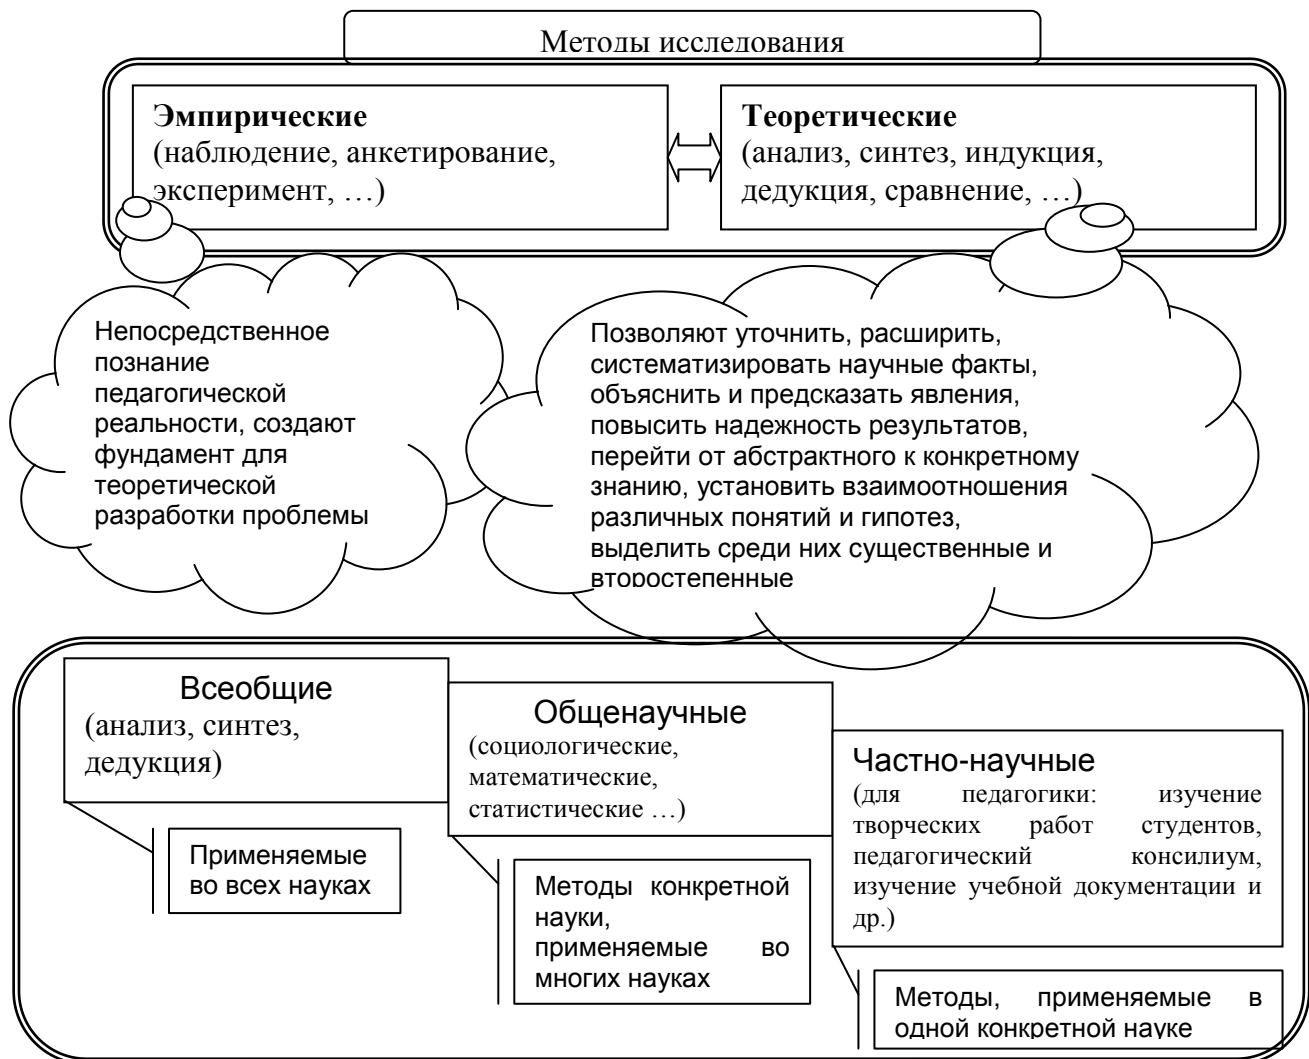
Методы исследования

**Эмпирические** (наблюдение, анкетирование, эксперимент, …)

**Теоретические** (анализ, синтез, индукция, дедукция, сравнение, …)

Непосредственное познание педагогической реальности, создают фундамент для теоретической разработки проблемы

Позволяют уточнить, расширить, систематизировать научные факты, объяснить и предсказать явления, повысить надежность результатов, перейти от абстрактного к конкретному знанию, установить взаимоотношения различных понятий и гипотез, выделить среди них существенные и второстепенные

Всеобщие (анализ, синтез, дедукция)

Применяемые во всех науках

Общенаучные (социологические, математические, статистические …)

Методы конкретной науки, применяемые во многих науках

Частно-научные (для педагогики: изучение творческих работ студентов, педагогический консилиум, изучение учебной документации и др.)

Методы, применяемые в одной конкретной науке